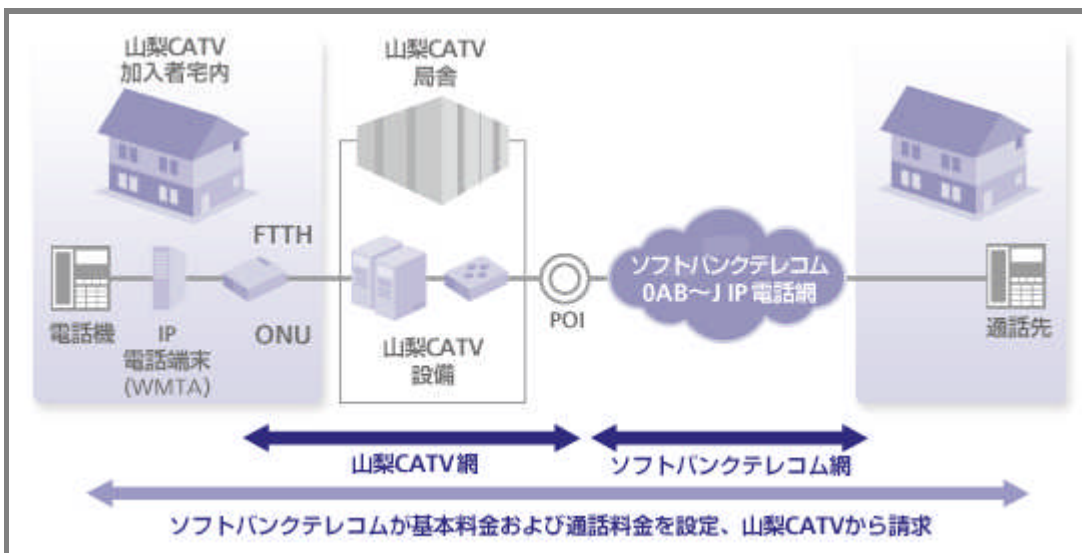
山梨CATV
加入者宅内

山梨CATV
局舎

FTTH

電話機

IP
電話端末
(WMTA)

ONU

山梨CATV
設備

POI

ソフトバンクテレコム
0AB～J IP 電話網

通話先

山梨CATV 網

ソフトバンクテレコム網

ソフトバンクテレコムが基本料金および通話料金を設定、山梨CATVから請求